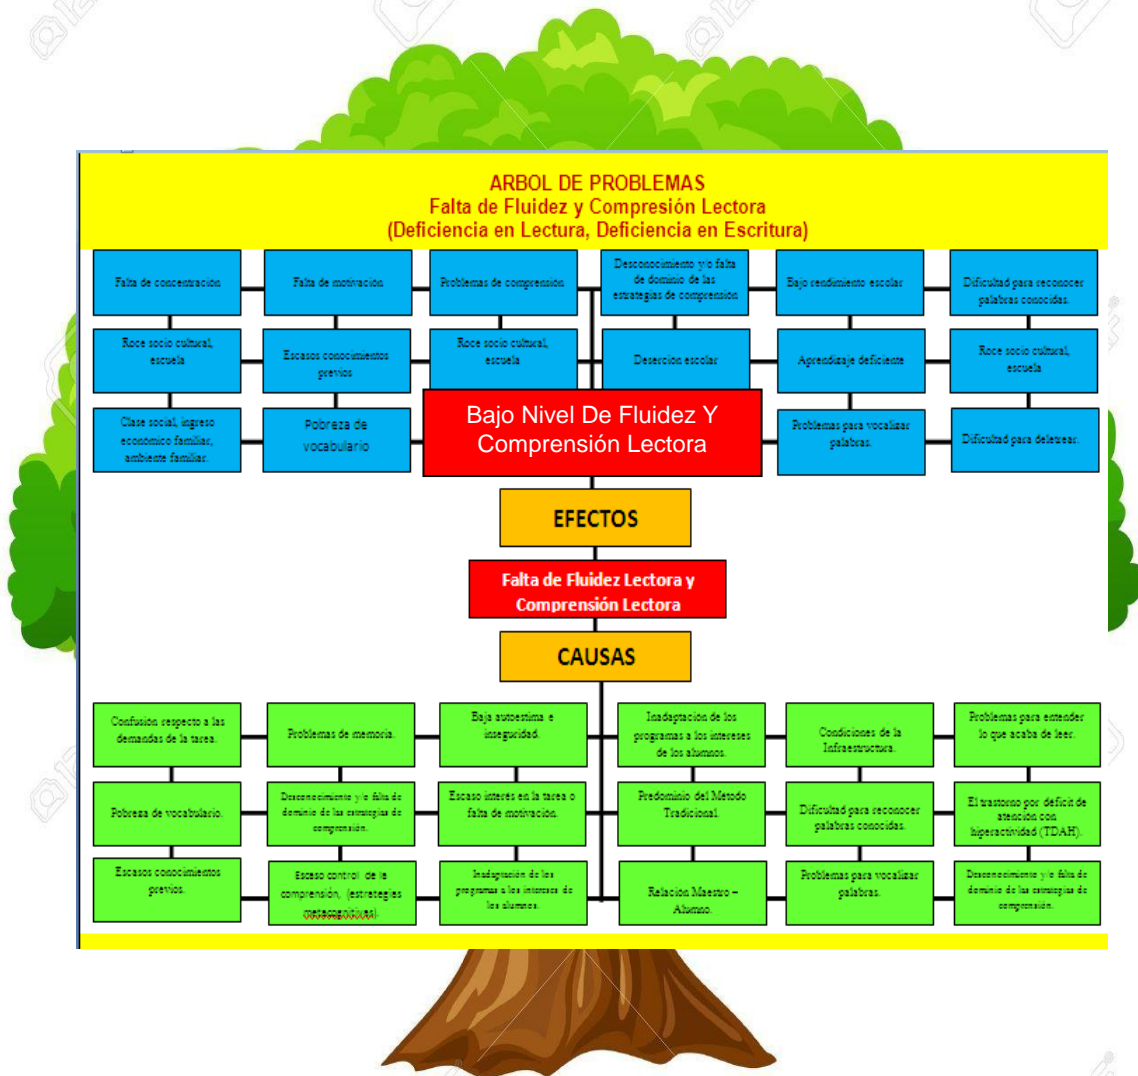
ARBOL DE PROBLEMAS
Falta de Fluidez y Compresión Lectora
(Deficiencia en Lectura, Deficiencia en Escritura)

Falta de concentración

Falta de motivación

Problemas de comprensión

Desconocimiento y/o falta de dominio de las estrategias de comprensión

Bajo rendimiento escolar

Dificultad para reconocer palabras conocidas.

Roce socio cultural, escuela

Escasos conocimientos previos

Roce socio cultural, escuela

Deserción escolar

Aprendizaje deficiente

Roce socio cultural, escuela

Clase social, ingreso economico familiar, ambiente familiar.

Pobreza de vocabulario

Bajo Nivel De Fluidez Y Comprensión Lectora

Problemas para vocalizar palabras.

Dificultad para deletrear.

EFECTOS

Falta de Fluidez Lectora y Comprensión Lectora

CAUSAS

Confusión respecto a las demandas de la tarea.

Problemas de memoria.

Baja autoestima e inseguridad.

Inadaptación de los programas a los intereses de los alumnos.

Condiciones de la Infraestructura.

Problemas para entender lo que acaba de leer.

Pobreza de vocabulario.

Desconocimiento y/o falta de dominio de las estrategias de comprensión.

Escaso interés en la tarea o falta de motivación.

Predominio del Método Tradicional.

Dificultad para reconocer palabras conocidas.

El trastorno por déficit de atención con hiperactividad (TDAH).

Escasos conocimientos previos.

Escaso control de la comprensión, (estrategias metacognitivas).

Inadaptación de los programas a los intereses de los alumnos.

Relación Maestro – Alumno.

Problemas para vocalizar palabras.

Desconocimiento y/o falta de dominio de las estrategias de comprensión.